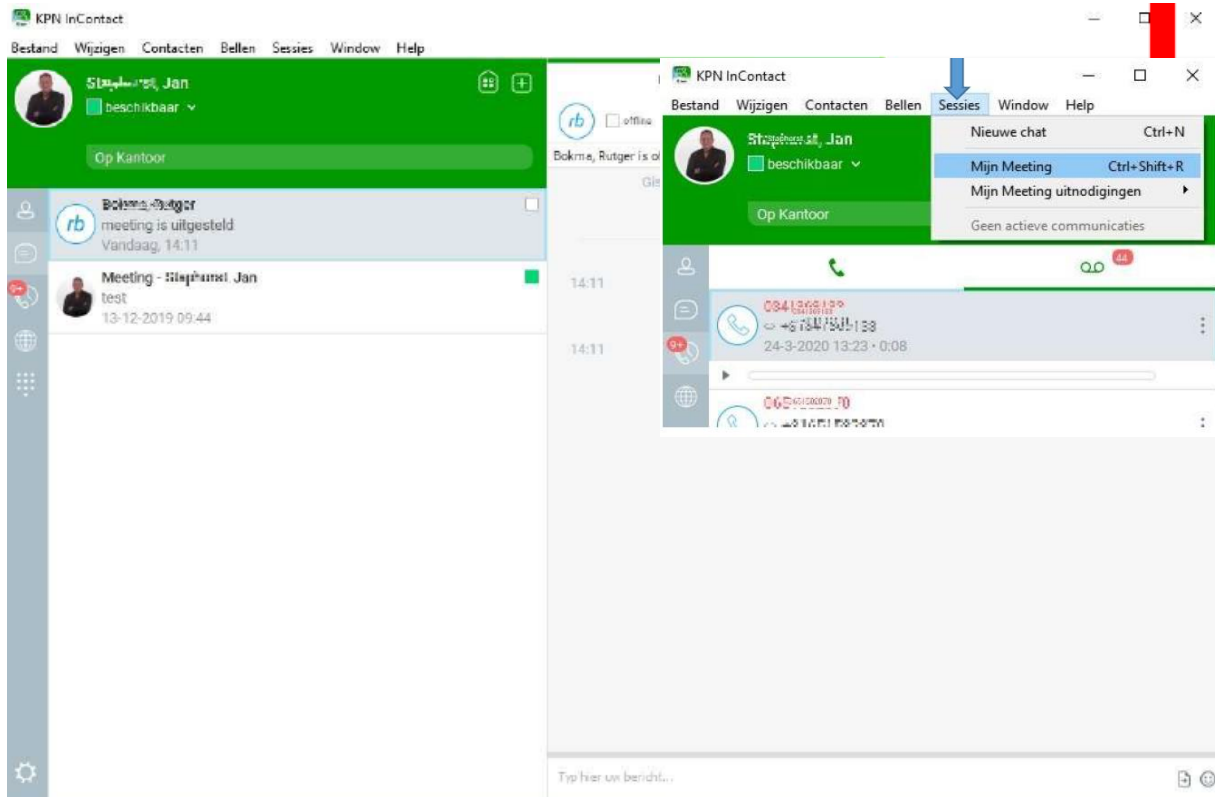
KPN InContact

Bestand Wijzigen Contacten Bellen Sessies Window Help

Stephorst, Jan
beschikbaar

Op Kantoor

rb
Bokma, Rutger
meeting is uitgesteld
Vandaag, 14:11

Meeting - Stephorst, Jan
test
13-12-2019 09:44

rb offline
Bokma, Rutger is o
Gis

14:11

14:11

Typ hier uw bericht...

KPN InContact

Bestand Wijzigen Contacten Bellen Sessies Window Help

Stephorst, Jan
beschikbaar

Op Kantoor

| | |
|---|---|
| Nieuwe chat | Ctrl+N |
| Mijn Meeting | Ctrl+Shift+R |
| Mijn Meeting uitnodigingen | |
| Geen actieve communicaties | |

44

9+

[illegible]
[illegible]
24-3-2020 13:23 • 0:08

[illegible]
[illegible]